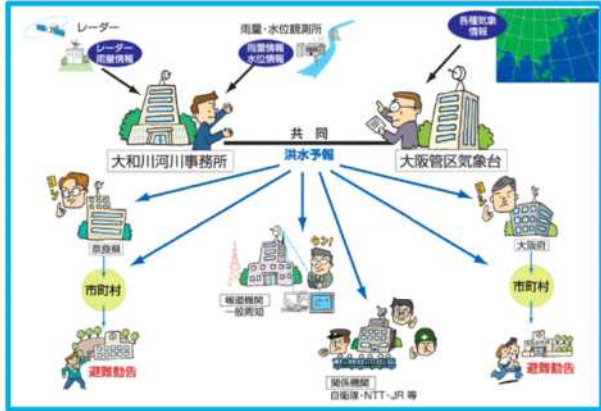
レーダー

レーダー雨量情報

雨量・水位観測所

雨量情報水位情報

各種気象情報

共同

大和川河川事務所

洪水予報

大阪管区気象台

奈良県

大阪府

市町村

市町村

報道機関一般周知

関係機関自衛隊・NTT・JR 等

避難勧告

避難勧告